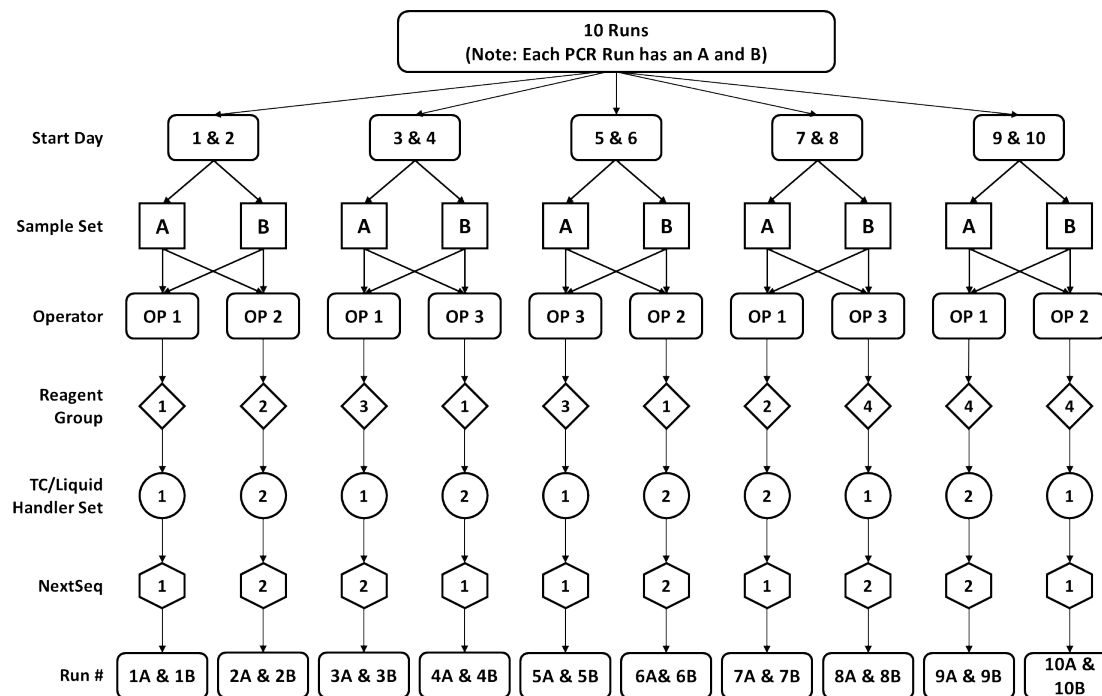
10 Runs
(Note: Each PCR Run has an A and B)

Start Day
1 & 2
3 & 4
5 & 6
7 & 8
9 & 10

Sample Set
A B A B A B A B A B

Operator
OP 1 OP 2 OP 1 OP 3 OP 3 OP 2 OP 1 OP 3 OP 1 OP 2

Reagent Group
1 2 3 1 3 1 2 4 4 4

TC/Liquid Handler Set
1 2 1 2 1 2 2 1 2 1

NextSeq
1 2 2 1 1 2 1 2 2 1

Run #
1A & 1B
2A & 2B
3A & 3B
4A & 4B
5A & 5B
6A& 6B
7A & 7B
8A & 8B
9A & 9B
10A & 10B